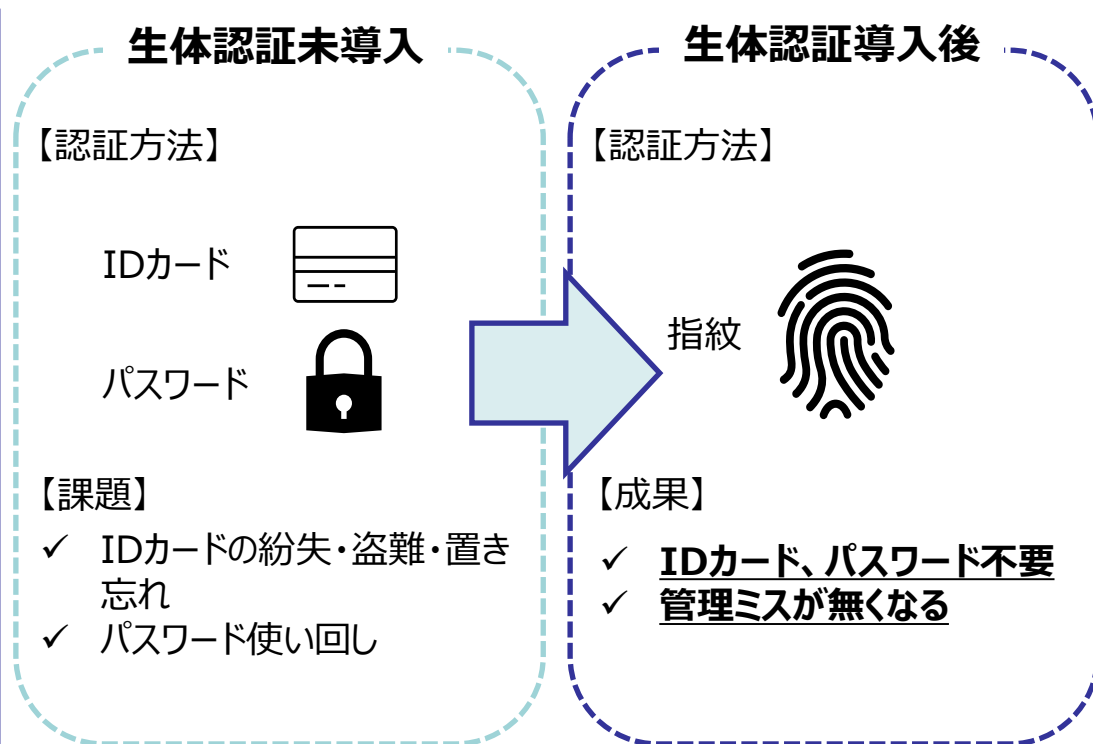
生体認証未導入

【認証方法】

IDカード

パスワード

【課題】

✓ IDカードの紛失・盗難・置き忘れ

✓ パスワード使い回し

生体認証導入後

【認証方法】

指紋

【成果】

✓ IDカード、パスワード不要

✓ 管理ミスが無くなる